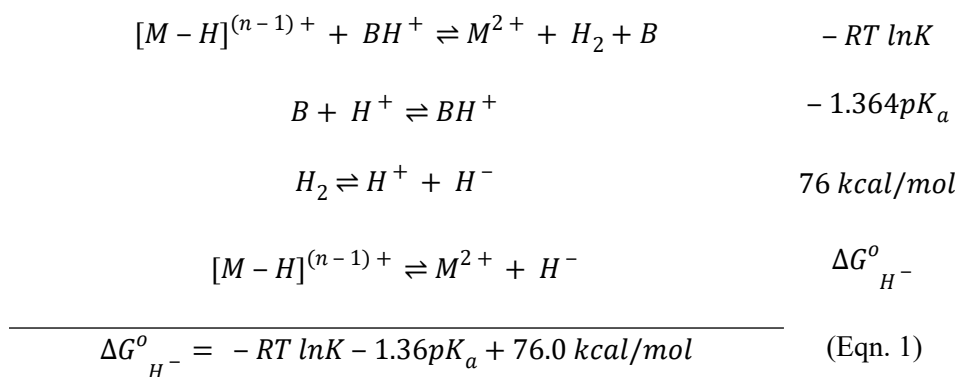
$[M-H]^{(n-1)+} + BH^+ \rightleftharpoons M^{2+} + H_2 + B$ $-RT\ lnK$

$B + H^+ \rightleftharpoons BH^+$ $-1.364pK_a$

$H_2 \rightleftharpoons H^+ + H^-$ $76\ kcal/mol$

$[M-H]^{(n-1)+} \rightleftharpoons M^{2+} + H^-$ $\Delta G^o{}_{H^-}$

$\Delta G^o{}_{H^-} = -RT\ lnK - 1.36pK_a + 76.0\ kcal/mol$ (Eqn. 1)